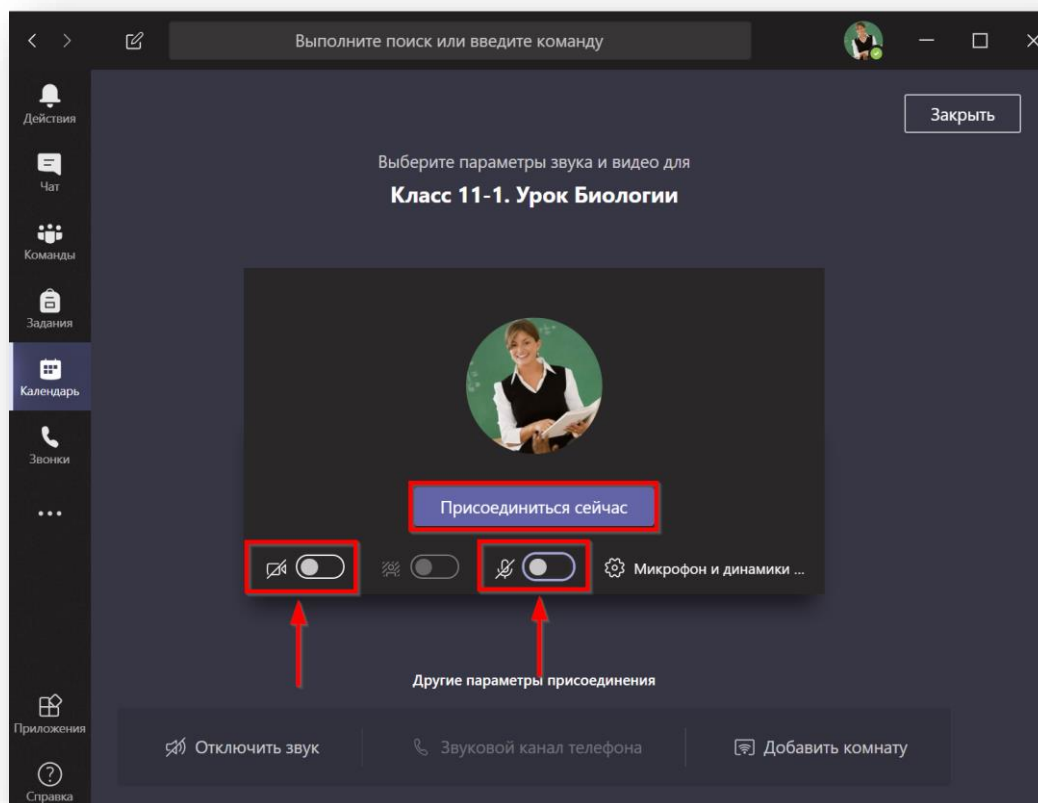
Выполните поиск или введите команду

Действия
Чат
Команды
Задания
Календарь
Звонки
...
Приложения
Справка

Закрыть

Выберите параметры звука и видео для

Класс 11-1. Урок Биологии

Присоединиться сейчас

Микрофон и динамики ...

Другие параметры присоединения

Отключить звук
Звуковой канал телефона
Добавить комнату